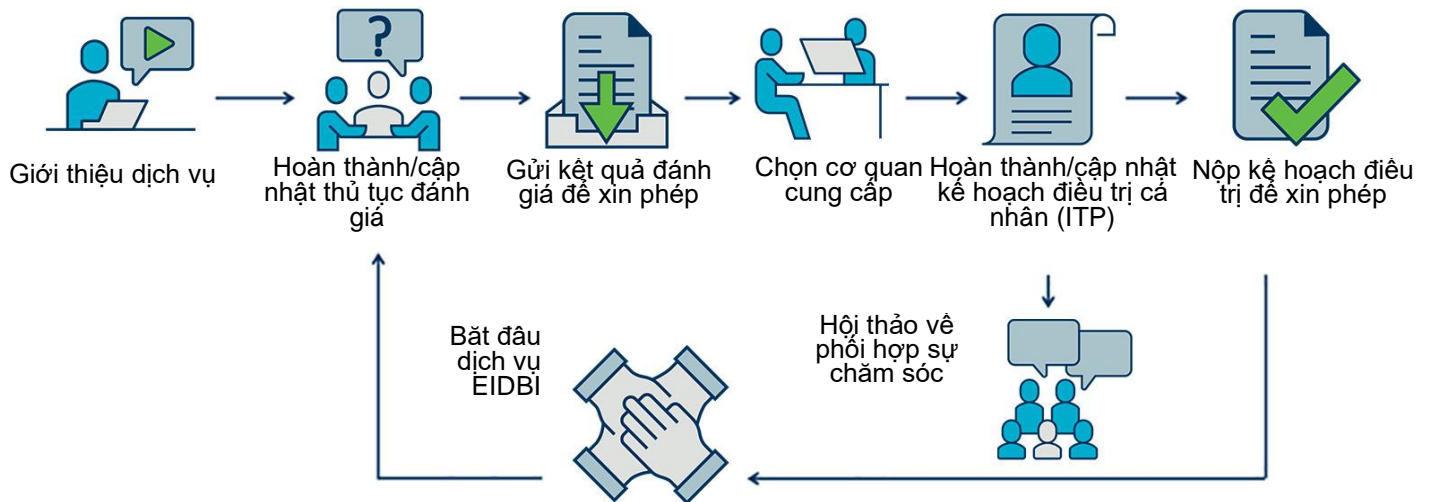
Giới thiệu dịch vụ

Hoàn thành/cập nhật thủ tục đánh giá

Gửi kết quả đánh giá để xin phép

Chọn cơ quan cung cấp

Hoàn thành/cập nhật kế hoạch điều trị cá nhân (ITP)

Nộp kế hoạch điều trị để xin phép

Hội thảo về phối hợp sự chăm sóc

Bắt đầu dịch vụ EIDBI